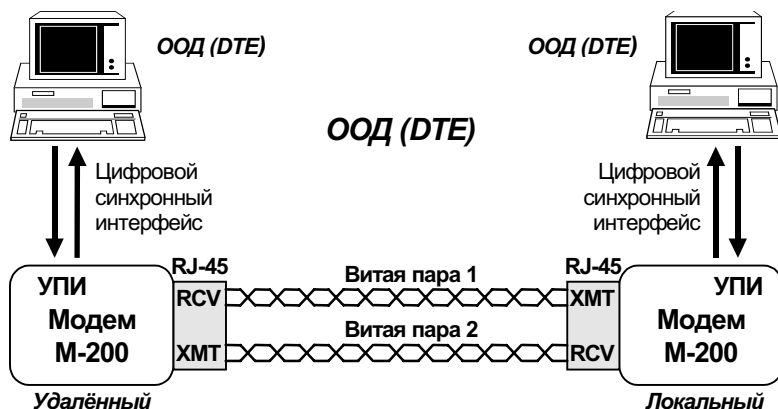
ООД (DTE)

ООД (DTE)

ООД (DTE)

Цифровой синхронный интерфейс

Цифровой синхронный интерфейс

RJ-45

Витая пара 1

RJ-45

УПИ
Модем
М-200

RCV

XMT

Витая пара 2

XMT

RCV

УПИ
Модем
М-200

Удалённый

Локальный